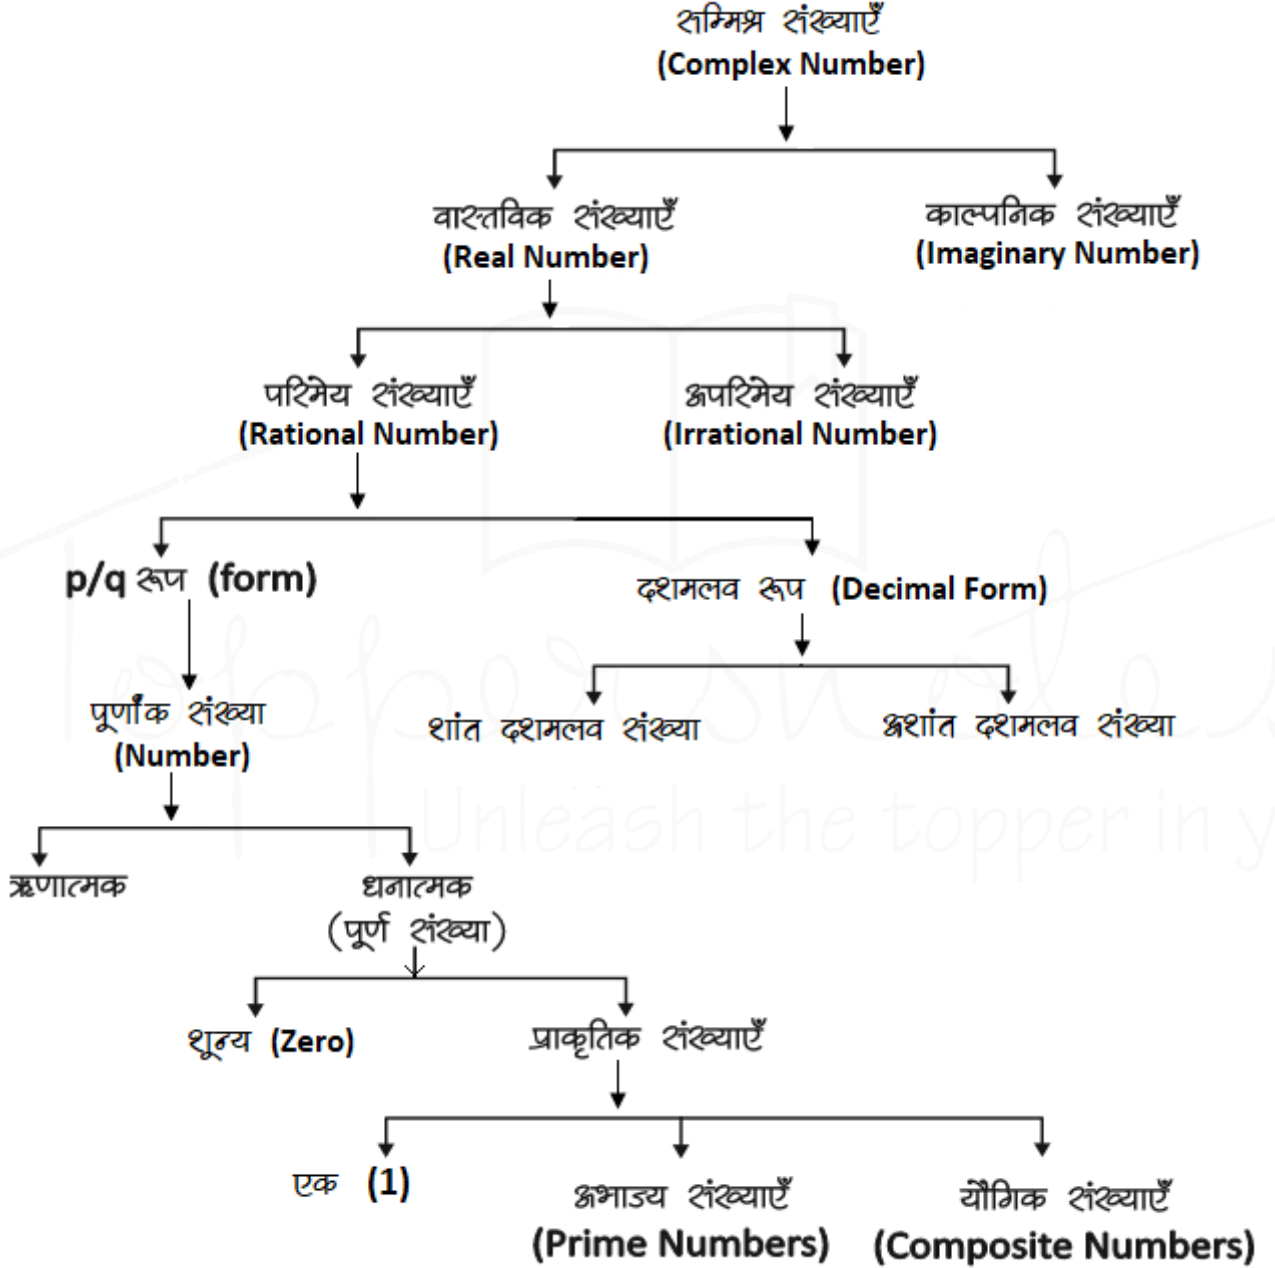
सम्मिश्र संख्याएँ
(Complex Number)

वास्तविक संख्याएँ
(Real Number)

काल्पनिक संख्याएँ
(Imaginary Number)

परिमेय संख्याएँ
(Rational Number)

अपरिमेय संख्याएँ
(Irrational Number)

p/q रूप (form)

दशमलव रूप (Decimal Form)

पूर्णांक संख्या
(Number)

शांत दशमलव संख्या

अशांत दशमलव संख्या

ऋणात्मक

धनात्मक
(पूर्ण संख्या)

शून्य (Zero)

प्राकृतिक संख्याएँ

एक (1)

अभाज्य संख्याएँ
(Prime Numbers)

यौगिक संख्याएँ
(Composite Numbers)

Unleash the topper in y